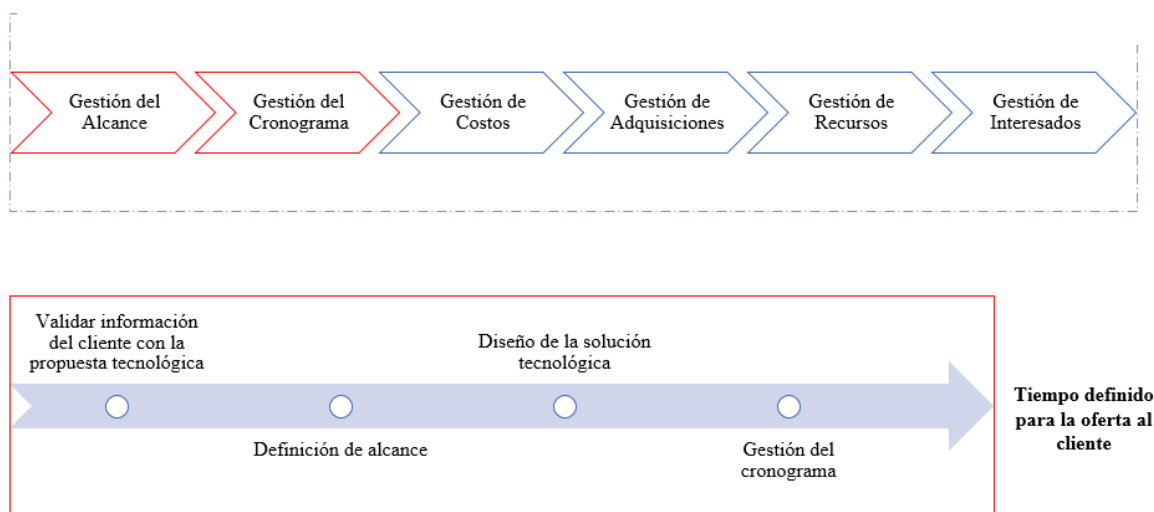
Gestión del Alcance

Gestión del Cronograma

Gestión de Costos

Gestión de Adquisiciones

Gestión de Recursos

Gestión de Interesados

Validar información del cliente con la propuesta tecnológica

Diseño de la solución tecnológica

Definición de alcance

Gestión del cronograma

**Tiempo definido para la oferta al cliente**